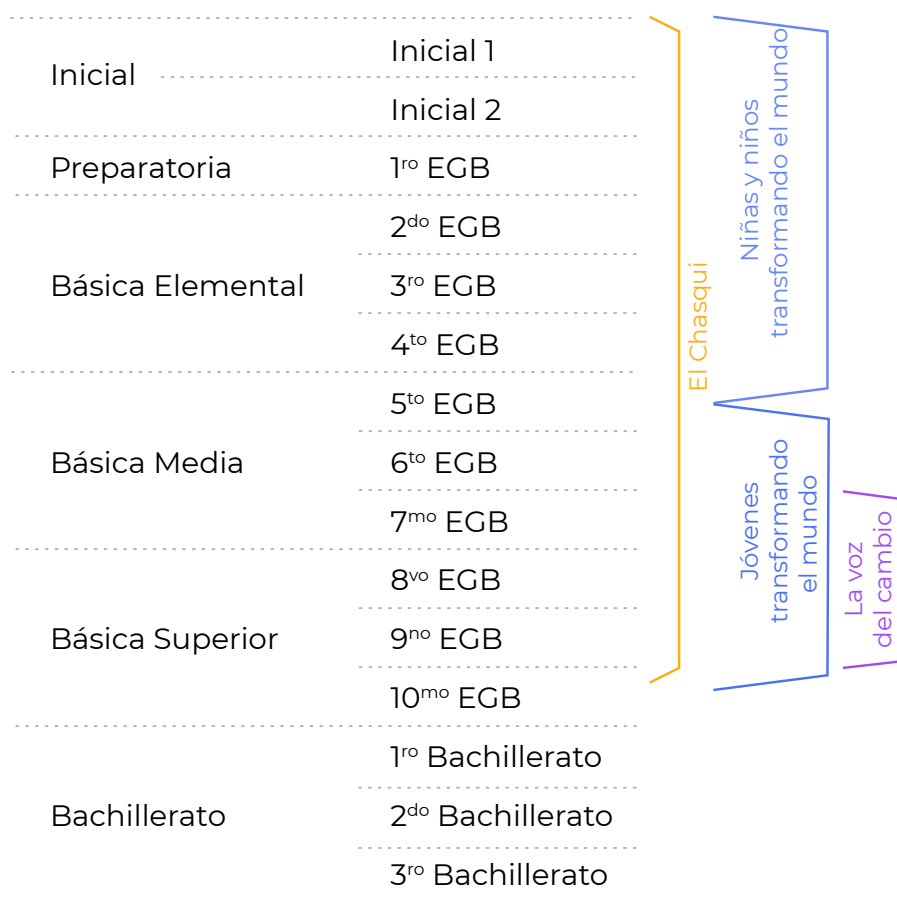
| | |
|---|---|
| Inicial | Inicial 1 |
| | Inicial 2 |
| Preparatoria | 1$^{ro}$ EGB |
| Básica Elemental | 2$^{do}$ EGB |
| | 3$^{ro}$ EGB |
| | 4$^{to}$ EGB |
| Básica Media | 5$^{to}$ EGB |
| | 6$^{to}$ EGB |
| | 7$^{mo}$ EGB |
| Básica Superior | 8$^{vo}$ EGB |
| | 9$^{no}$ EGB |
| | 10$^{mo}$ EGB |
| Bachillerato | 1$^{ro}$ Bachillerato |
| | 2$^{do}$ Bachillerato |
| | 3$^{ro}$ Bachillerato |

El Chasqui

Niñas y niños transformando el mundo

Jóvenes transformando el mundo

La voz del cambio